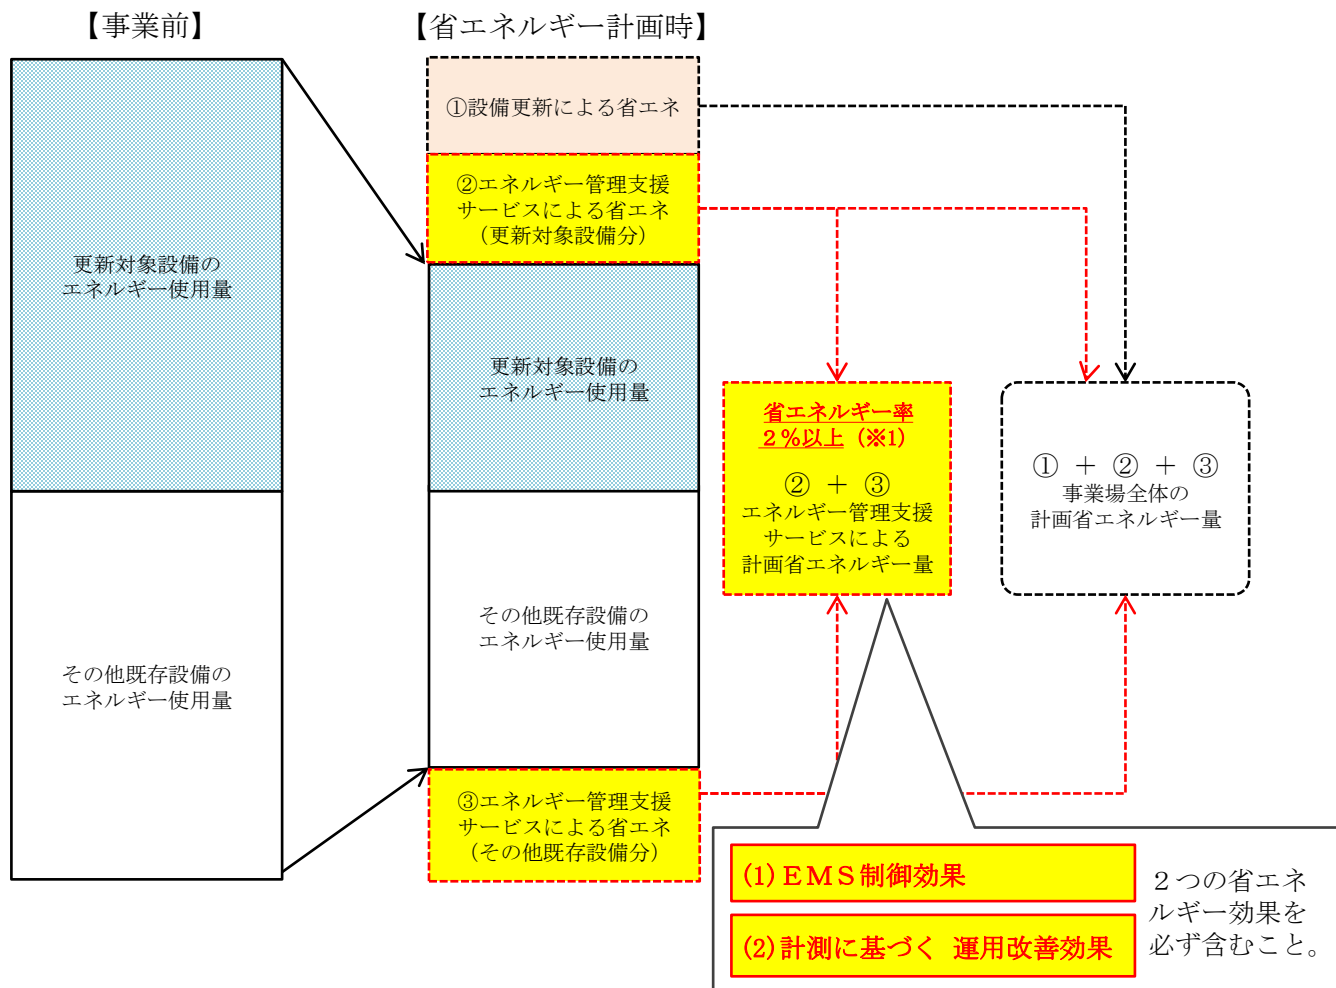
【事業前】

更新対象設備の
エネルギー使用量

その他既存設備の
エネルギー使用量

【省エネルギー計画時】

①設備更新による省エネ

②エネルギー管理支援
サービスによる省エネ
（更新対象設備分）

更新対象設備の
エネルギー使用量

その他既存設備の
エネルギー使用量

③エネルギー管理支援
サービスによる省エネ
（その他既存設備分）

省エネルギー率
２％以上（※1）

② ＋ ③
エネルギー管理支援
サービスによる
計画省エネルギー量

① ＋ ② ＋ ③
事業場全体の
計画省エネルギー量

(1) ＥＭＳ制御効果

(2) 計測に基づく 運用改善効果

２つの省エネルギー効果を必ず含むこと。